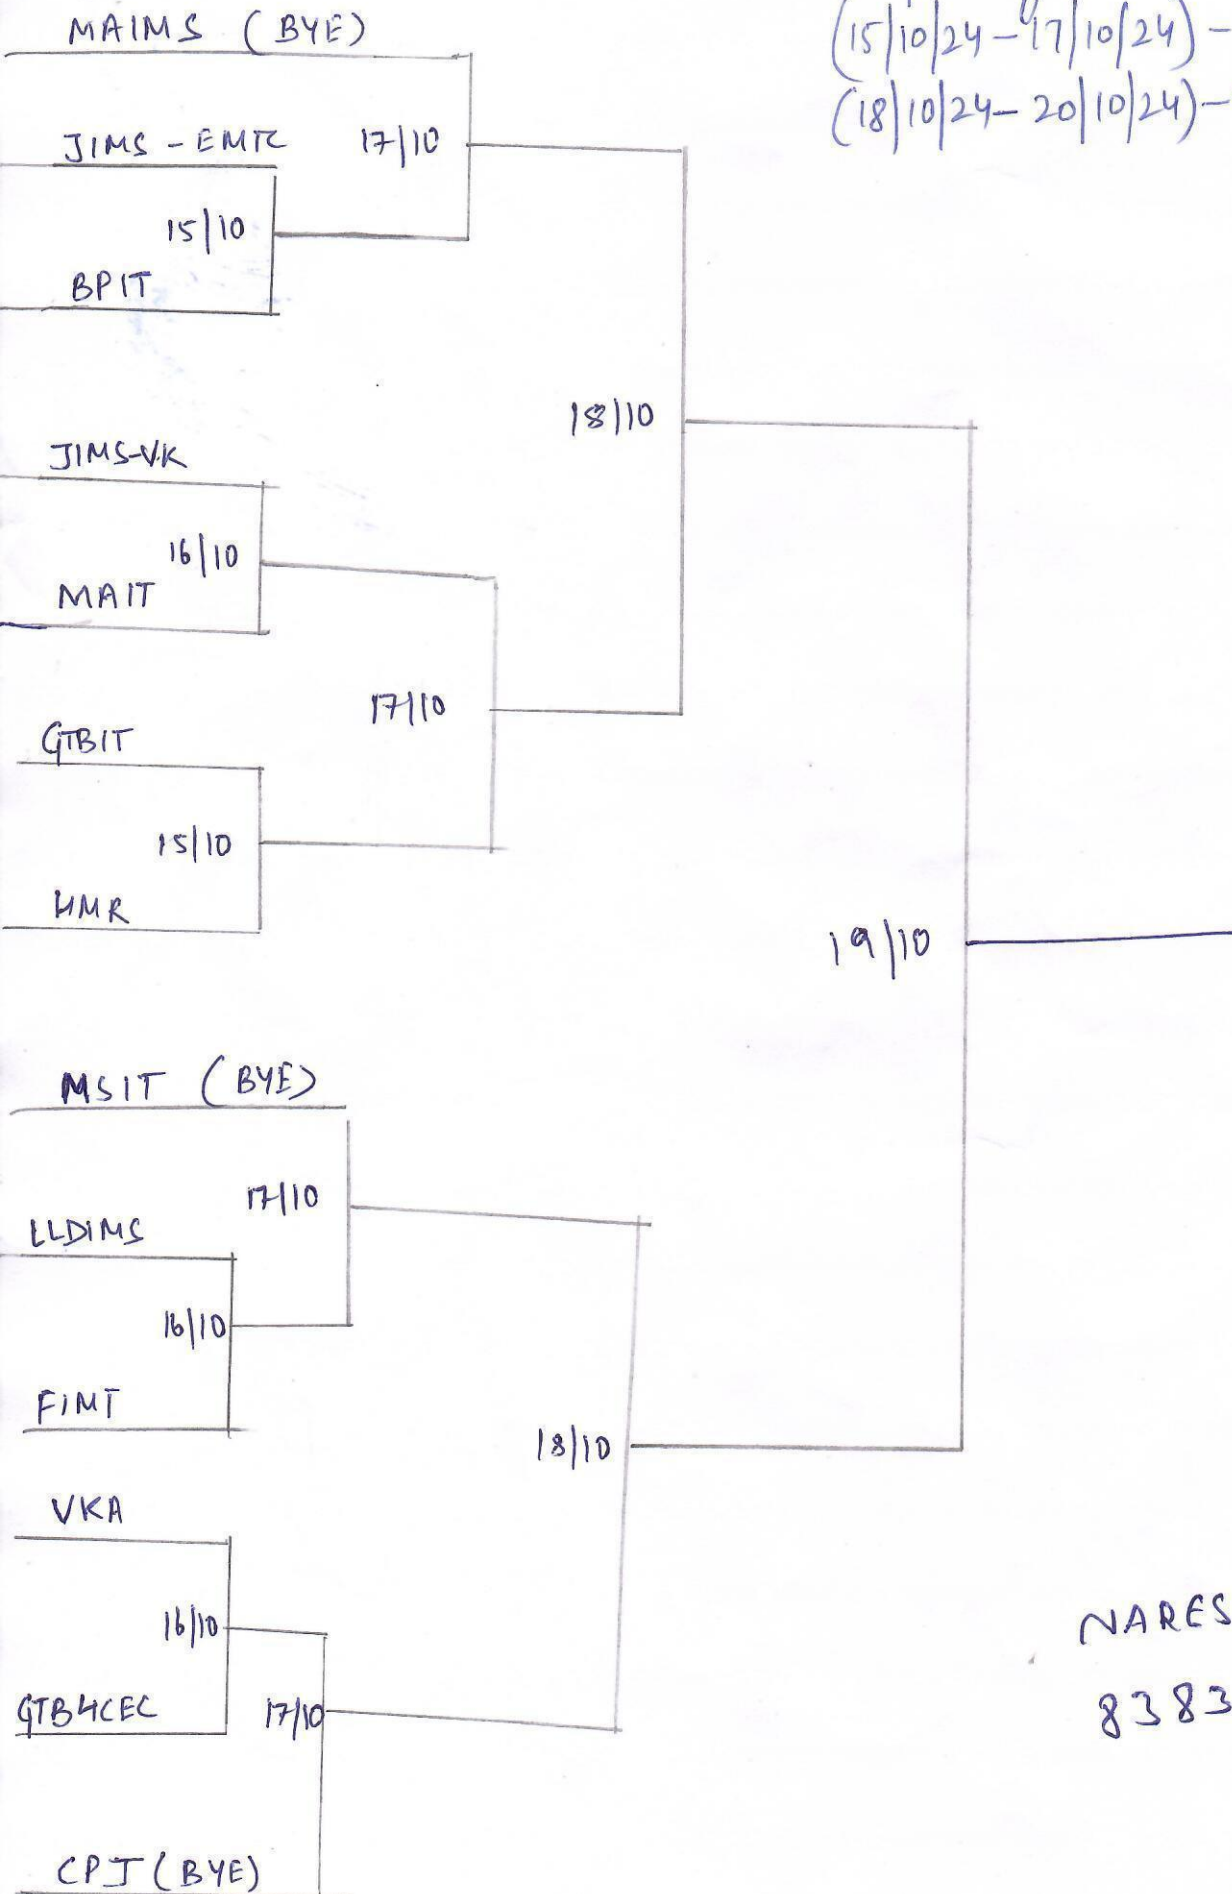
MAIMS (BYE)
(15|10|24 – 17|10|24) –
(18|10|24 – 20|10|24) –

JIMS - EMTC
17|10
15|10
BPIT

18|10

JIMS-VK
16|10
MAIT

17|10

GTBIT
15|10
HMR

19|10

MSIT (BYE)
17|10
LLDIMS
16|10
FIMT

18|10

VKA
16|10
GTB4CEC
17|10

NARES
8383

CPJ (BYE)